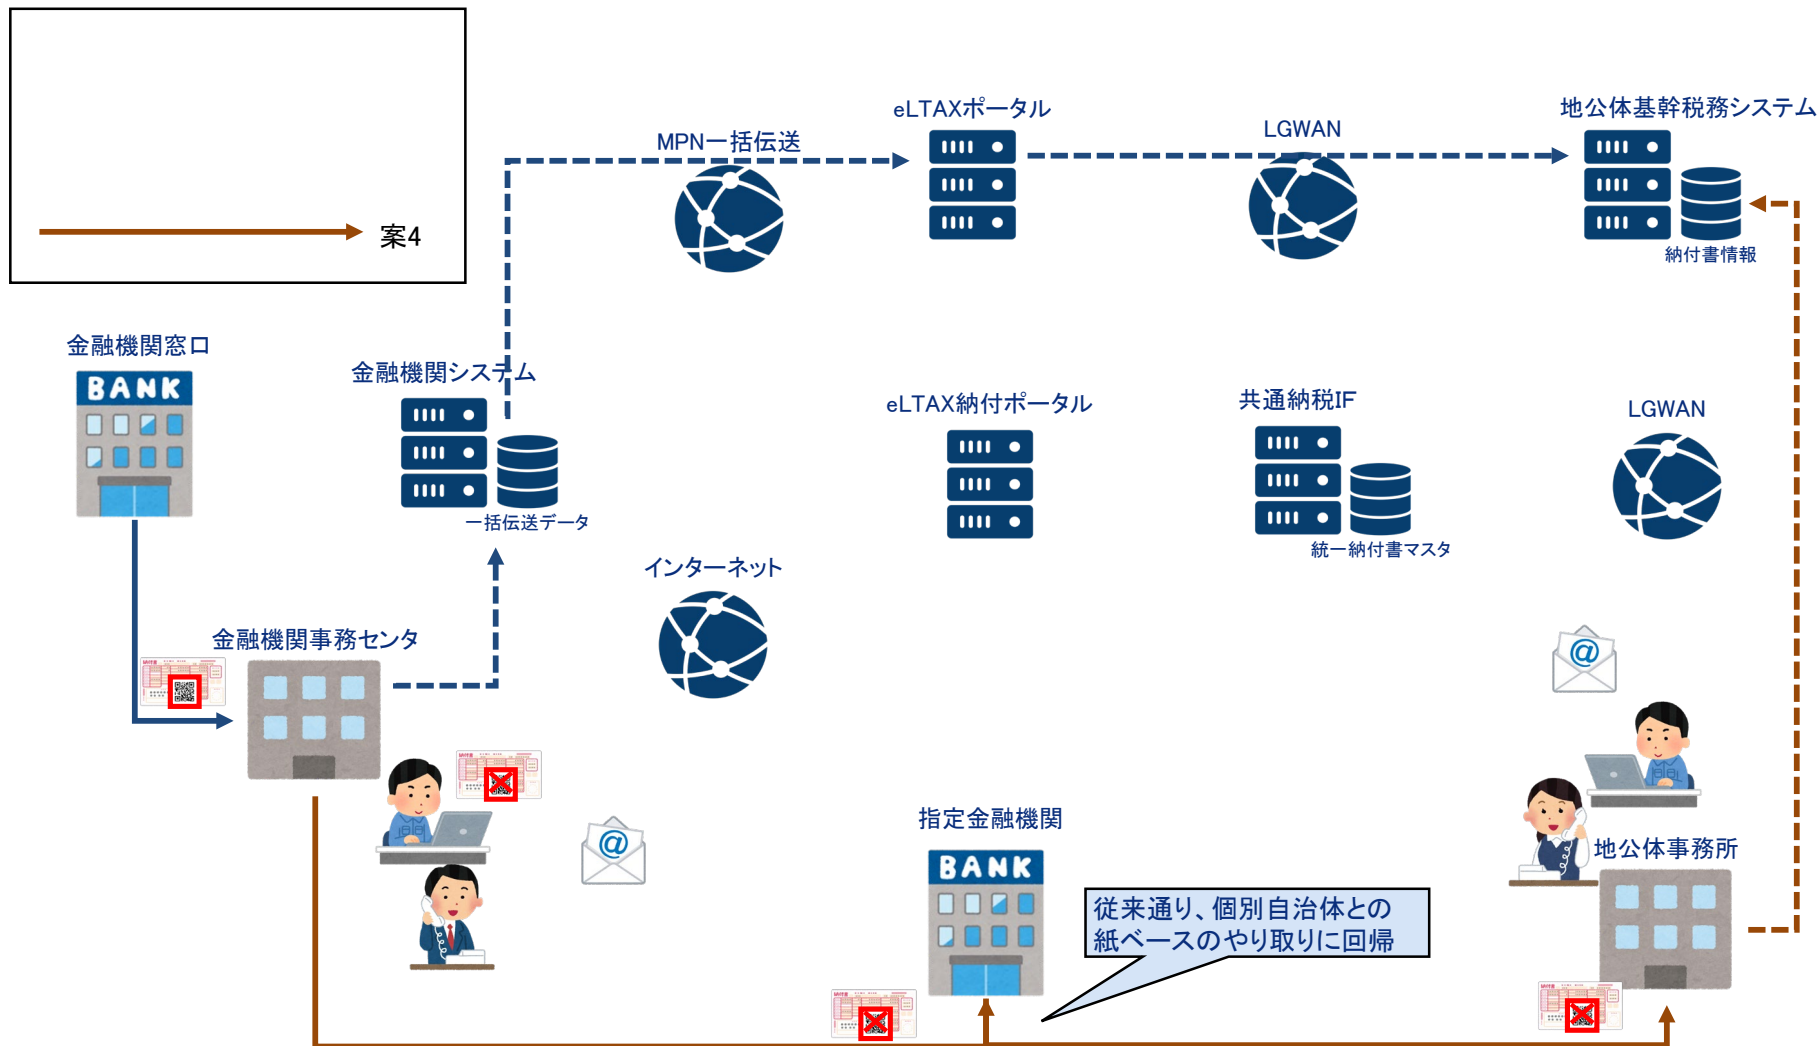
案4

MPN一括伝送

eLTAXポータル

LGWAN

地公体基幹税務システム

納付書情報

金融機関窓口

BANK

金融機関システム

一括伝送データ

eLTAX納付ポータル

共通納税IF

統一納付書マスタ

LGWAN

インターネット

金融機関事務センタ

指定金融機関

BANK

地公体事務所

従来通り、個別自治体との紙ベースのやり取りに回帰